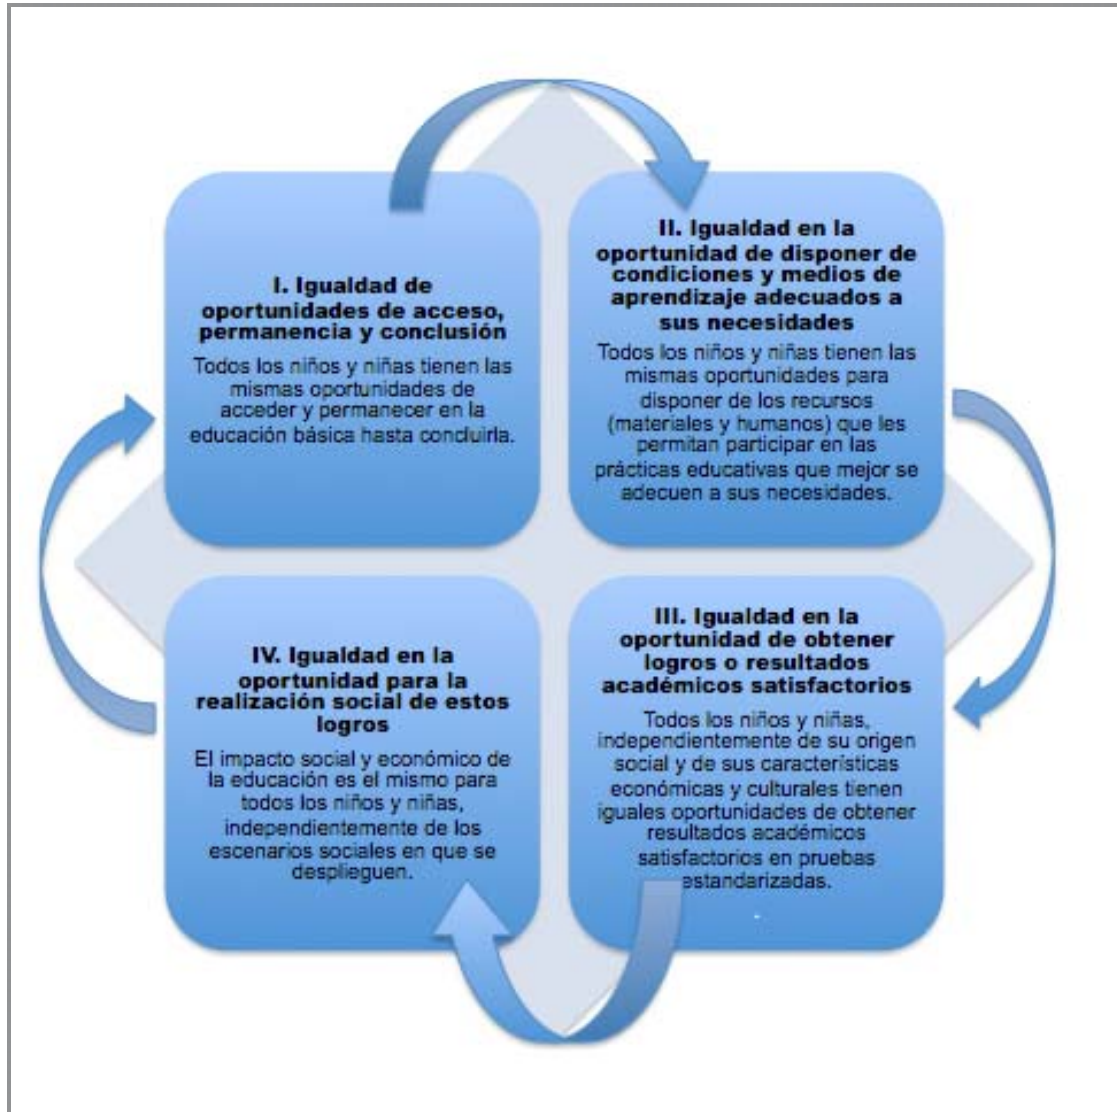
I. Igualdad de oportunidades de acceso, permanencia y conclusión

Todos los niños y niñas tienen las mismas oportunidades de acceder y permanecer en la educación básica hasta concluirla.

II. Igualdad en la oportunidad de disponer de condiciones y medios de aprendizaje adecuados a sus necesidades

Todos los niños y niñas tienen las mismas oportunidades para disponer de los recursos (materiales y humanos) que les permitan participar en las prácticas educativas que mejor se adecuen a sus necesidades.

III. Igualdad en la oportunidad de obtener logros o resultados académicos satisfactorios

Todos los niños y niñas, independientemente de su origen social y de sus características económicas y culturales tienen iguales oportunidades de obtener resultados académicos satisfactorios en pruebas estandarizadas.

IV. Igualdad en la oportunidad para la realización social de estos logros

El impacto social y económico de la educación es el mismo para todos los niños y niñas, independientemente de los escenarios sociales en que se desplieguen.